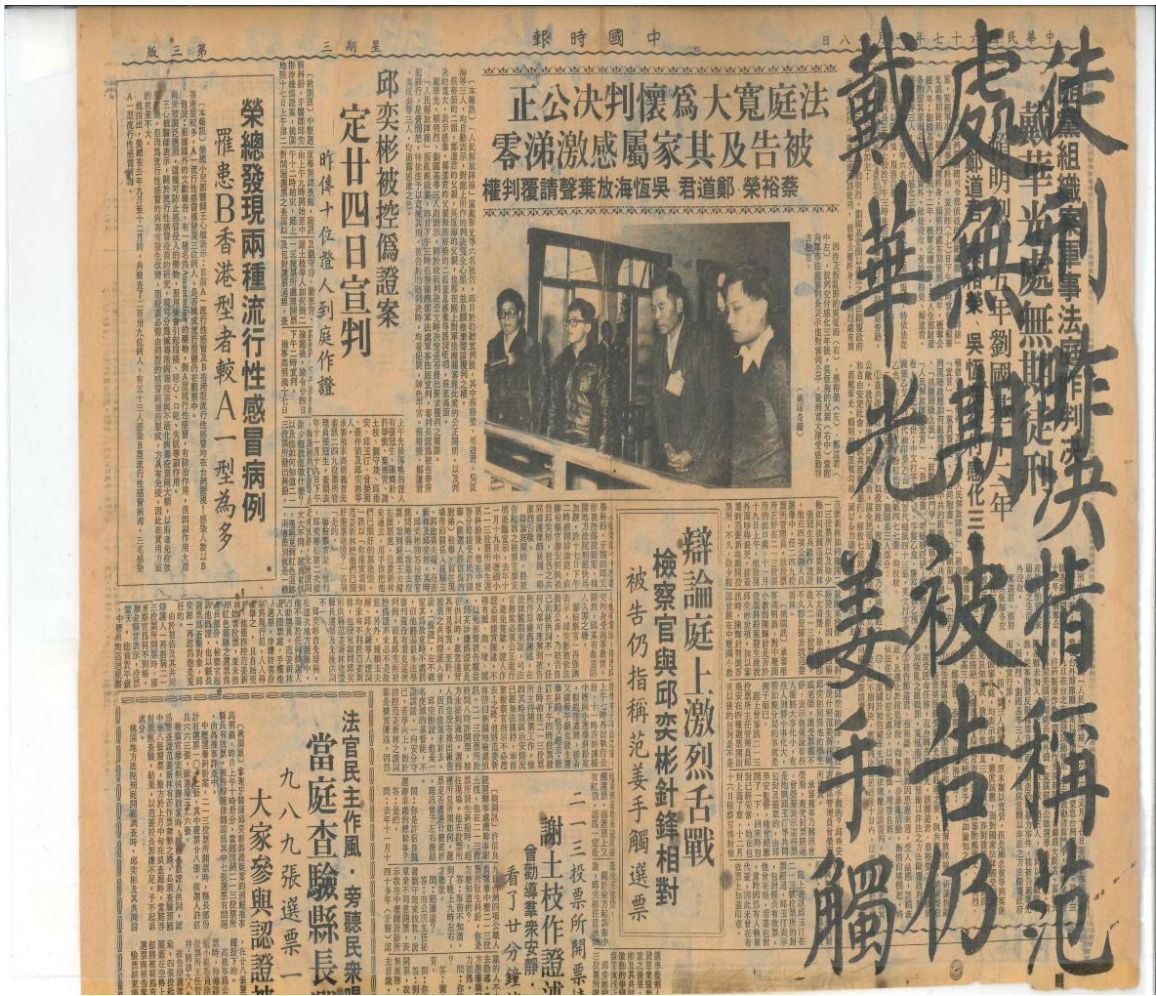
中華民國六十七年十二月八日　星期三　中國時報　第三版

徒刑判決
處無期
戴華光
被告仍指稱范姜手觸

法庭寬大為懷判決公正
被告及其家屬感激涕零
蔡裕榮·鄭道君·吳恆海放棄聲請覆判權

邱奕彬被控偽證案
定廿四日宣判
昨偕十位證人到庭作證

榮總發現兩種流行性感冒病例
罹患B香港型者較A一型為多

辯論庭上激烈舌戰
檢察官與邱奕彬針鋒相對
被告仍指稱范姜手觸選票

法官民主作風·旁聽民眾
當庭查驗縣長
九八九張選票一
大家參與認證

二一三投票所開票
謝士枝作證
曾勸導辜朱安靜
看了廿分鐘